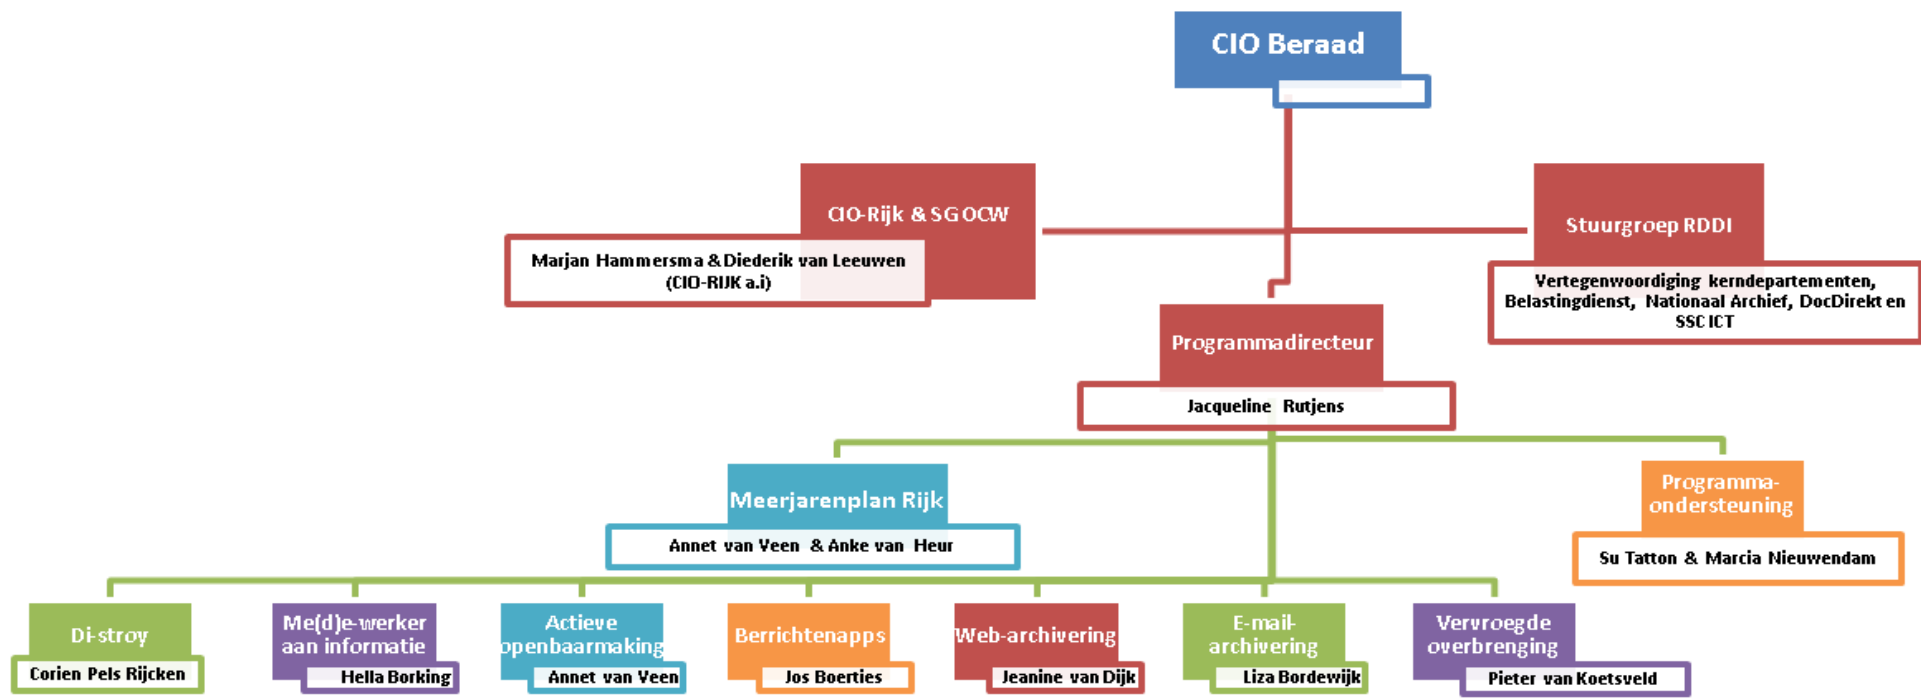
CIO Beraad

CIO-Rijk & SG OCW

Marjan Hammersma & Diederik van Leeuwen (CIO-RIJK a.i)

Stuurgroep RDDI

Vertegenwoordiging kerndepartementen, Belastingdienst, Nationaal Archief, DocDirekt en SSC ICT

Programmadirecteur

Jacqueline Rutjens

Meerjarenplan Rijk

Annet van Veen & Anke van Heur

Programma-ondersteuning

Su Tatton & Marcia Nieuwendam

Di-stroy

Corien Pels Rijcken

Me(d)e-werker aan informatie

Hella Borking

Actieve openbaarmaking

Annet van Veen

Berrichtenapps

Jos Boerties

Web-archivering

Jeanine van Dijk

E-mail-archivering

Liza Bordewijk

Vervroegde overbrenging

Pieter van Koetsveld